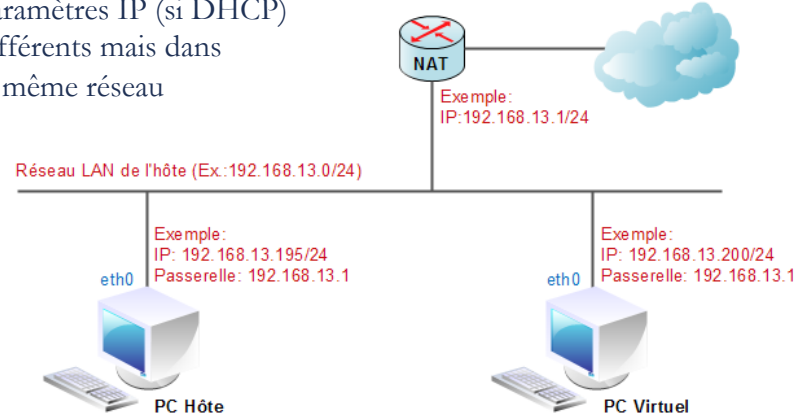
aramètres IP (si DHCP) fférents mais dans même réseau

NAT

Exemple:
IP:192.168.13.1/24

Réseau LAN de l'hôte (Ex.:192.168.13.0/24)

Exemple:
IP: 192.168.13.195/24
Passerelle: 192.168.13.1

eth0

PC Hôte

Exemple:
IP: 192.168.13.200/24
Passerelle: 192.168.13.1

eth0

PC Virtuel